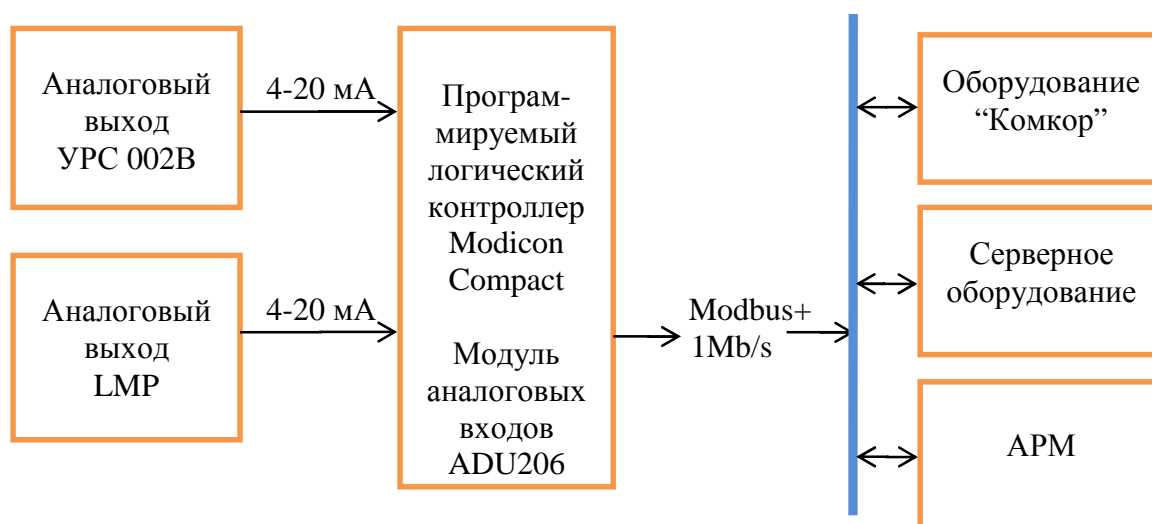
Аналоговый выход УРС 002В

4-20 мА

Аналоговый выход LMP

4-20 мА

Программируемый логический контроллер Modicon Compact

Модуль аналоговых входов ADU206

Modbus+ 1Mb/s

Оборудование “Комкор”

Серверное оборудование

АРМ